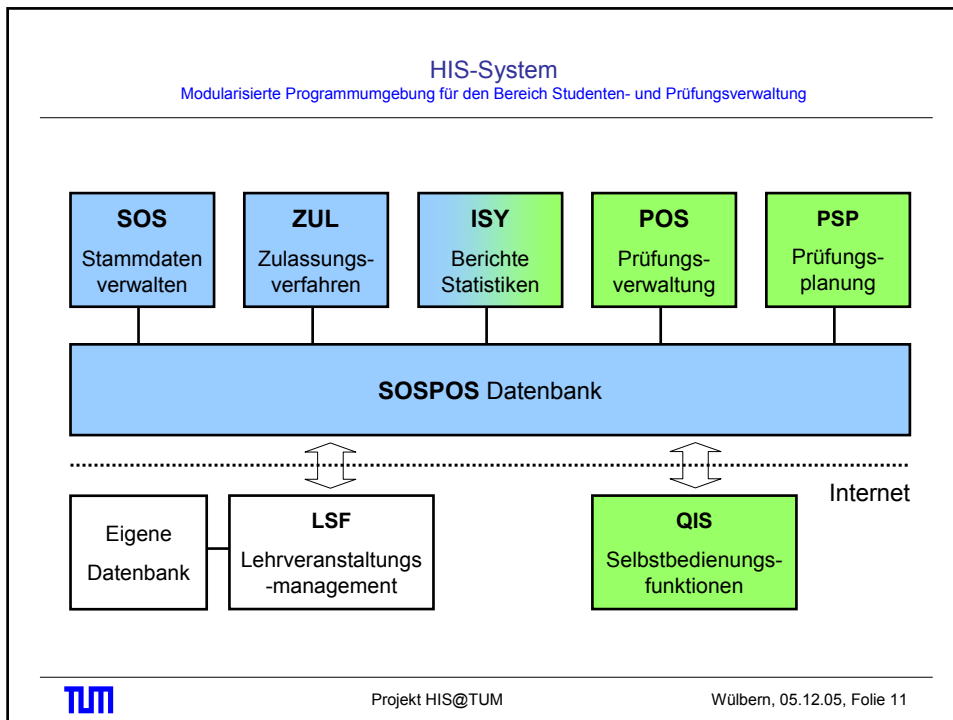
HIS-System
Modularisierte Programmumgebung für den Bereich Studenten- und Prüfungsverwaltung

SOS
Stammdaten verwalten

ZUL
Zulassungsverfahren

ISY
Berichte Statistiken

POS
Prüfungsverwaltung

PSP
Prüfungsplanung

SOSPOS Datenbank

Internet

Eigene Datenbank

LSF
Lehrveranstaltungs -management

QIS
Selbstbedienungsfunktionen

TUM

Projekt HIS@TUM

Wülbern, 05.12.05, Folie 11